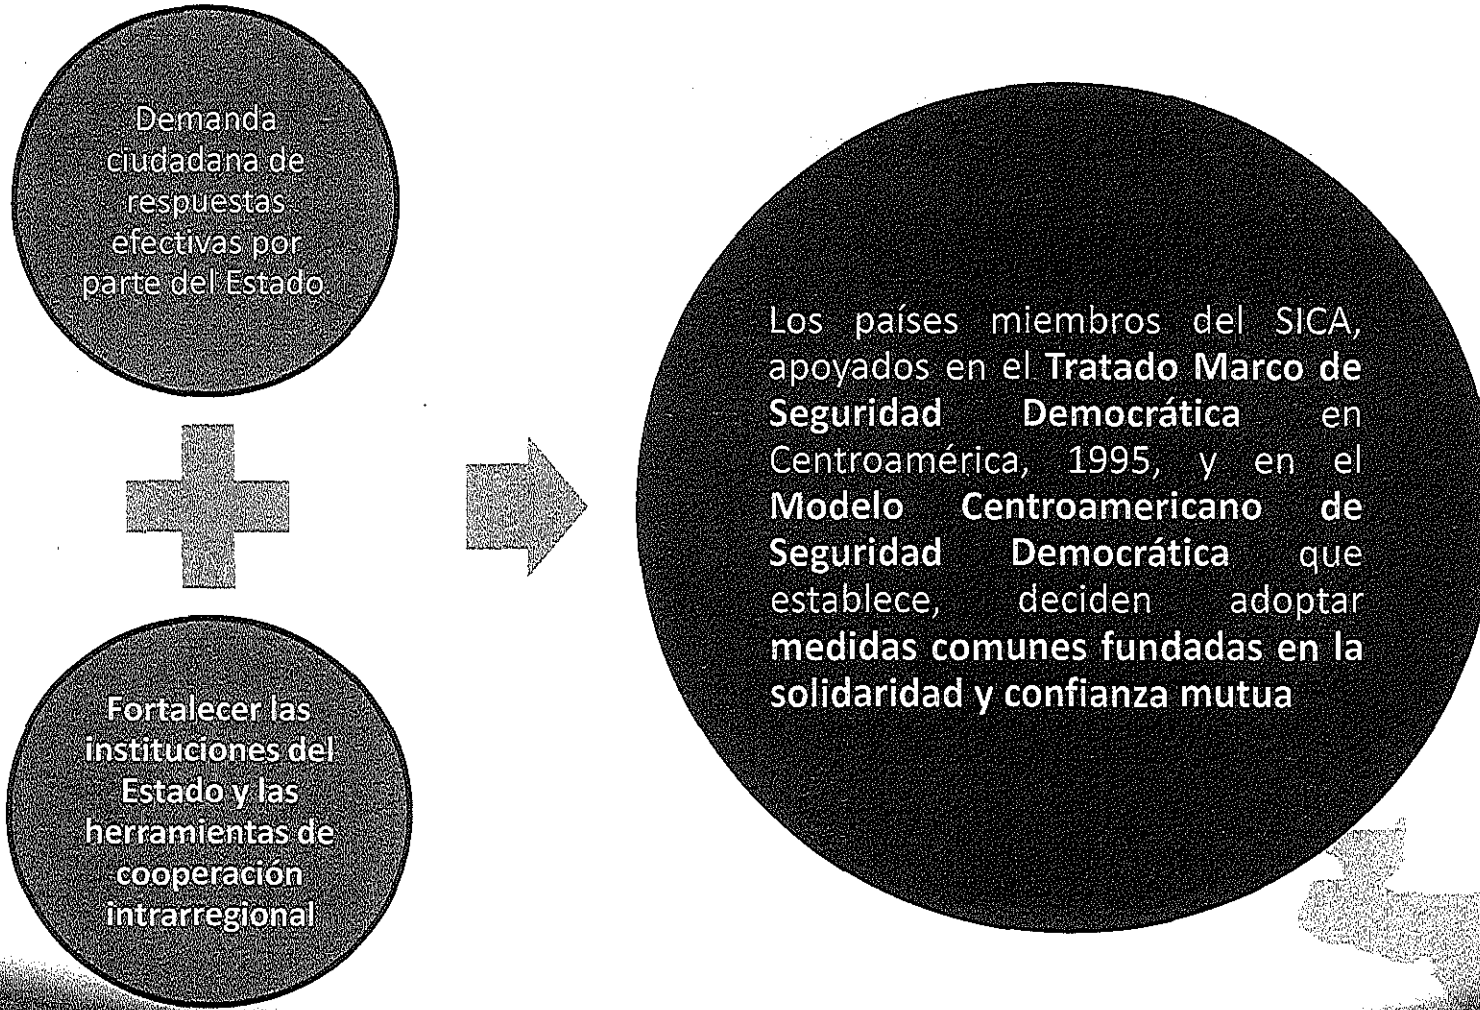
Demanda ciudadana de respuestas efectivas por parte del Estado

Fortalecer las instituciones del Estado y las herramientas de cooperación intrarregional

Los países miembros del SICA, apoyados en el Tratado Marco de Seguridad Democrática en Centroamérica, 1995, y en el Modelo Centroamericano de Seguridad Democrática que establece, deciden adoptar medidas comunes fundadas en la solidaridad y confianza mutua